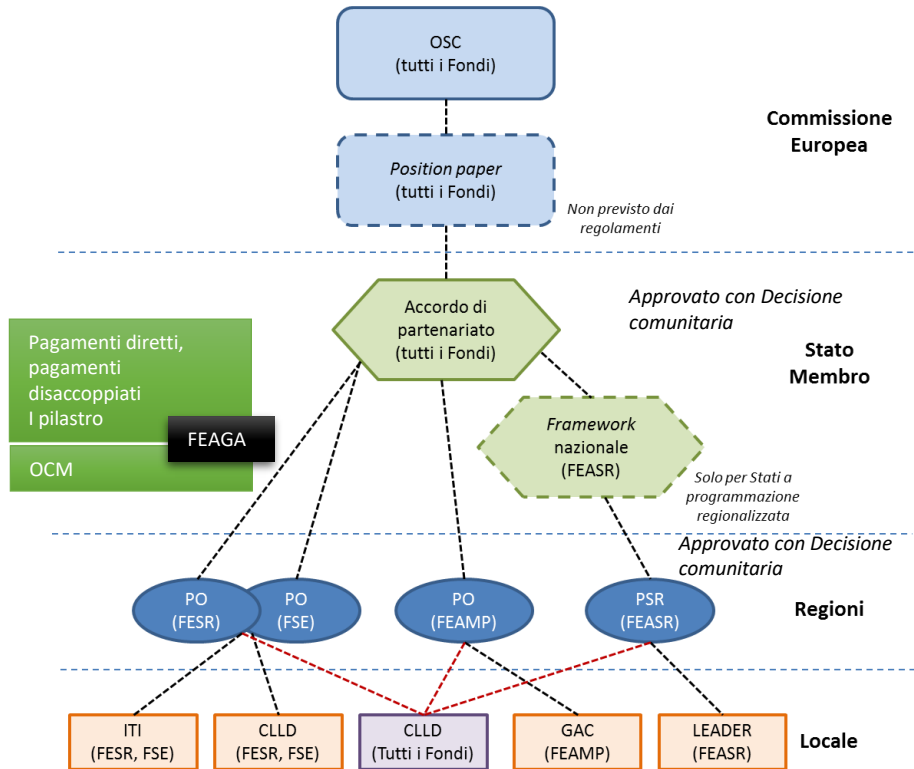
OSC
(tutti i Fondi)

Commissione Europea

Position paper
(tutti i Fondi)

Non previsto dai regolamenti

Approvato con Decisione comunitaria

Pagamenti diretti, pagamenti disaccoppiati I pilastro

FEAGA

OCM

Accordo di partenariato
(tutti i Fondi)

Stato Membro

Framework nazionale
(FEASR)

Solo per Stati a programmazione regionalizzata

Approvato con Decisione comunitaria

PO
(FESR)

PO
(FSE)

PO
(FEAMP)

PSR
(FEASR)

Regioni

ITI
(FESR, FSE)

CLLD
(FESR, FSE)

CLLD
(Tutti i Fondi)

GAC
(FEAMP)

LEADER
(FEASR)

Locale